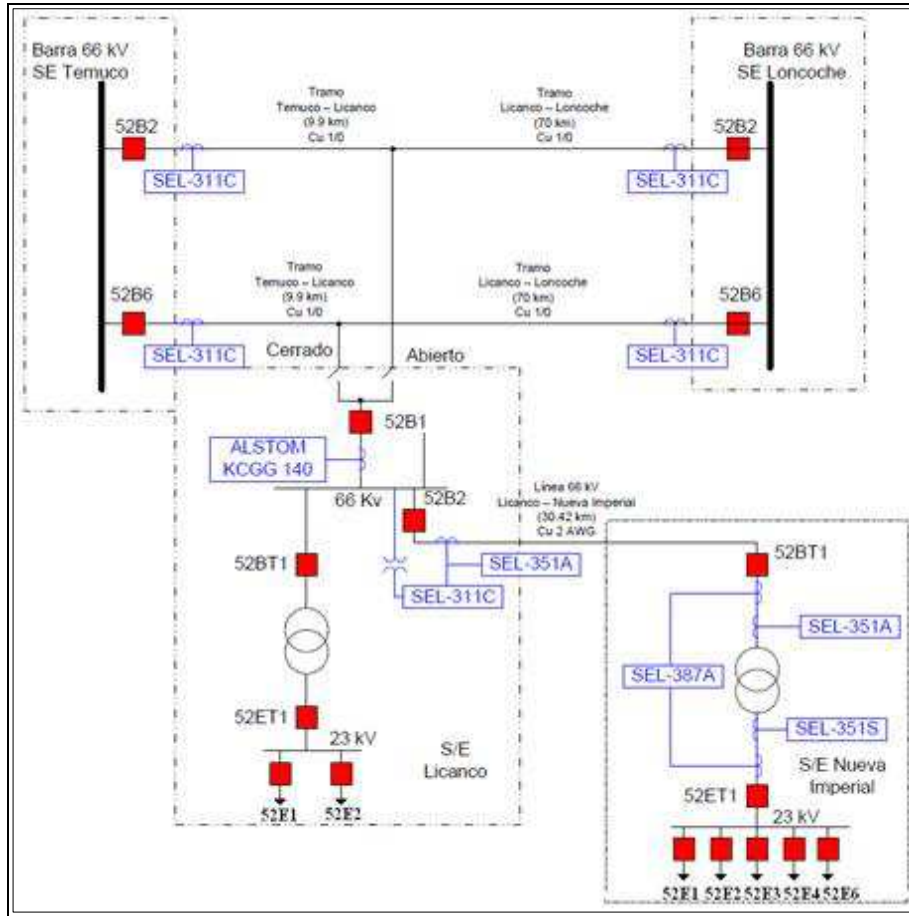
Barra 66 kV
SE Temuco

Barra 66 kV
SE Loncoche

Tramo
Temuco – Licanco
(9.9 km)
Cu 1/0

Tramo
Licanco – Loncoche
(70 km)
Cu 1/0

52B2
SEL-311C
52B2
SEL-311C

Tramo
Temuco – Licanco
(9.9 km)
Cu 1/0

Tramo
Licanco – Loncoche
(70 km)
Cu 1/0

52B6
SEL-311C
52B6
SEL-311C

Cerrado
Abierto

52B1
ALSTOM
KCGG 140
66 Kv
52B2

Linea 66 kV
Licanco – Nueva Imperial
(30.42 km)
Cu 2 AWG

SEL-351A
SEL-311C
52BT1

52BT1
SEL-351A
SEL-387A
SEL-351S

52ET1
23 kV
S/E
Licanco
52E1 52E2

S/E Nueva
Imperial
52ET1
23 kV
52E1 52E2 52E3 52E4 52E6